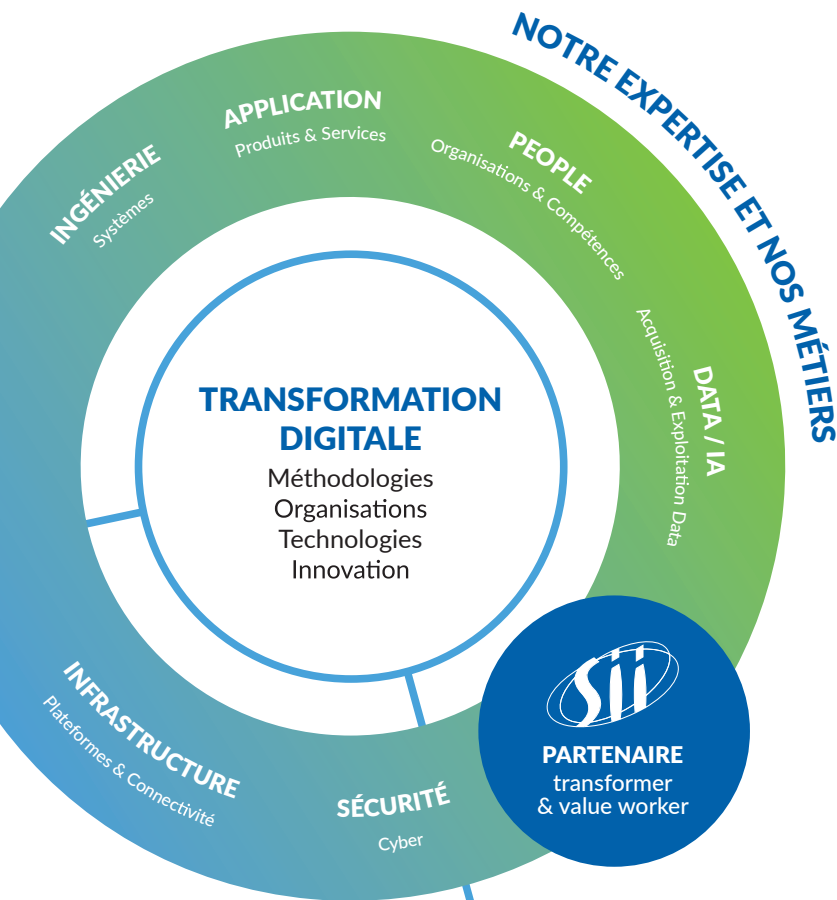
NOTRE EXPERTISE ET NOS MÉTIERS

INGÉNIERIE
Systèmes

APPLICATION
Produits & Services

PEOPLE
Organisations & Compétences

DATA / IA
Acquisition & Exploitation Data

TRANSFORMATION DIGITALE
Méthodologies
Organisations
Technologies
Innovation

INFRASTRUCTURE
Plateformes & Connectivité

SÉCURITÉ
Cyber

SII
PARTENAIRE
transformer
& value worker